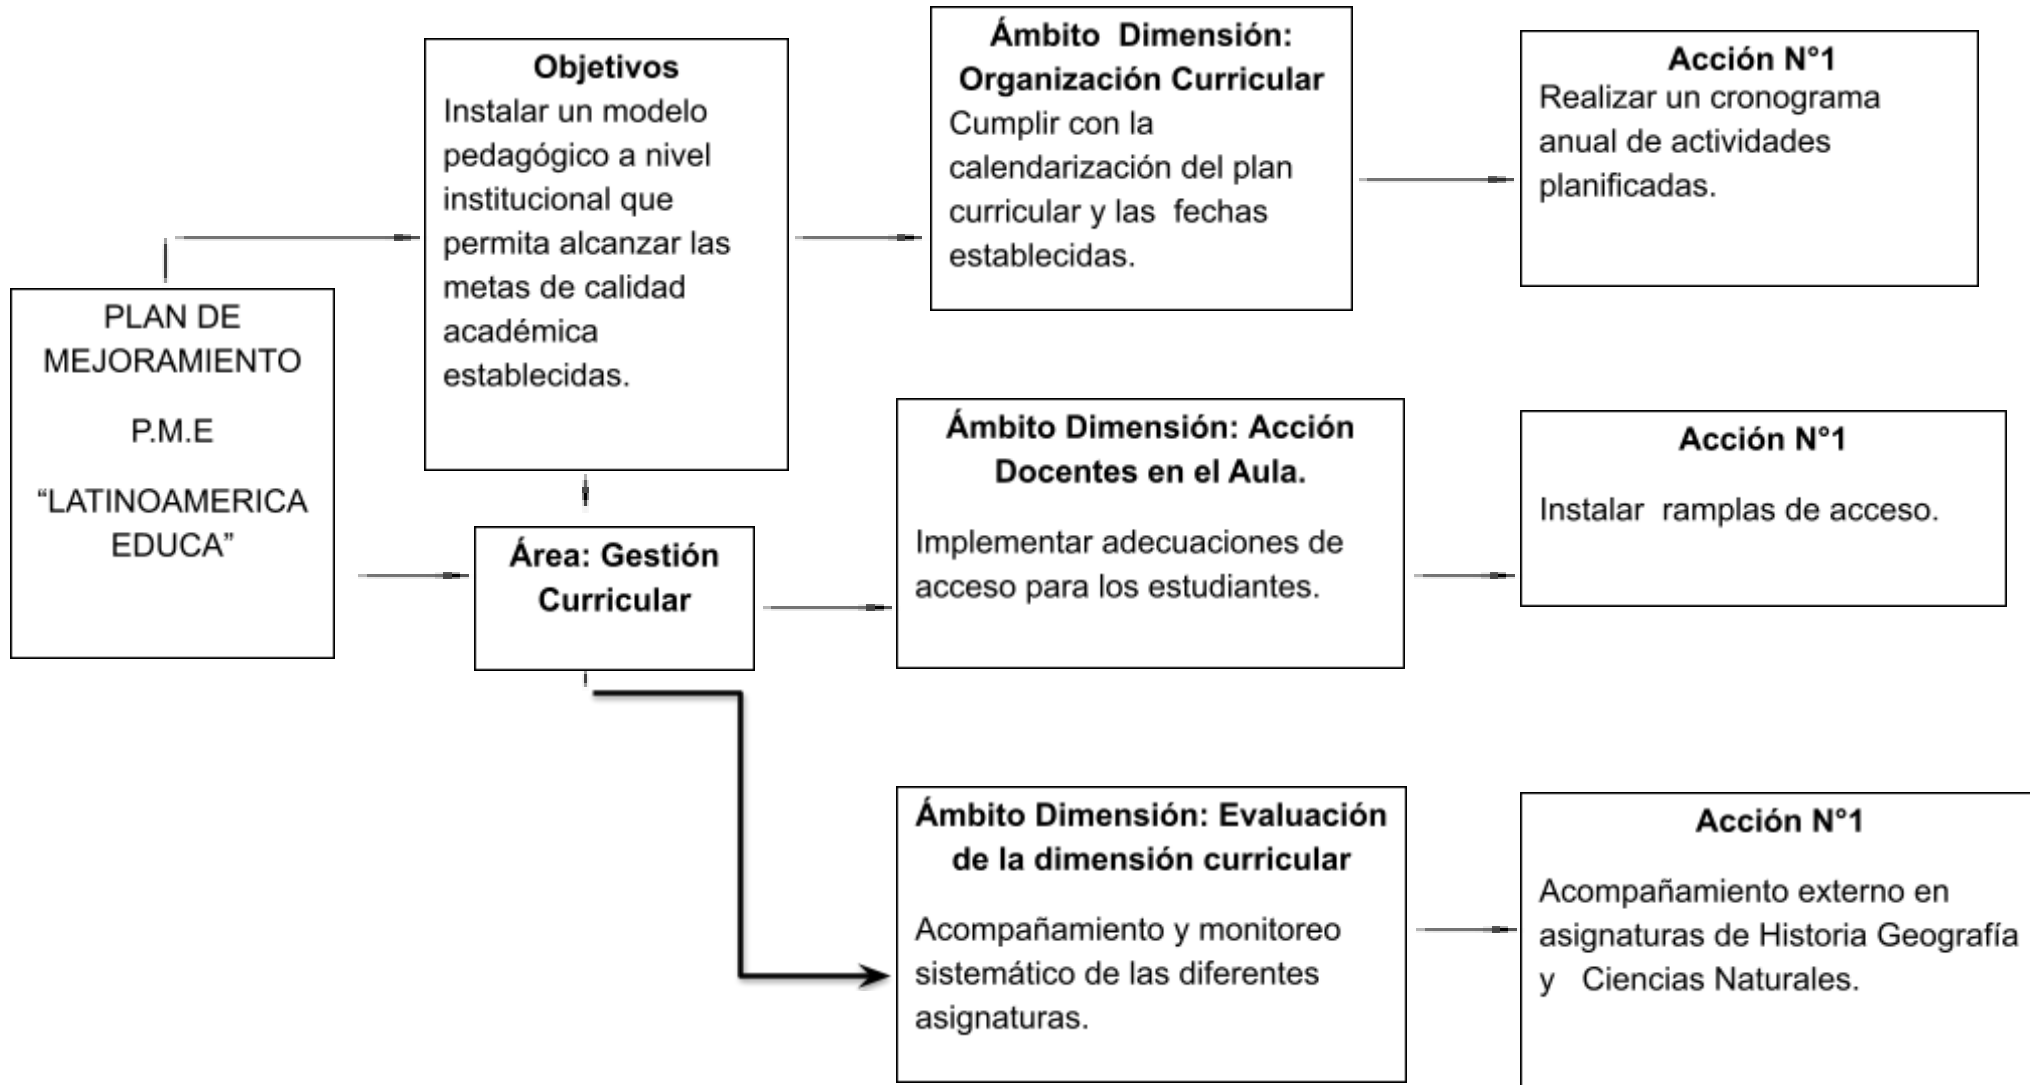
PLAN DE MEJORAMIENTO

P.M.E

“LATINOAMERICA EDUCA”

**Objetivos**
Instalar un modelo pedagógico a nivel institucional que permita alcanzar las metas de calidad académica establecidas.

**Área: Gestión Curricular**

**Ámbito Dimensión: Organización Curricular**
Cumplir con la calendarización del plan curricular y las fechas establecidas.

**Acción N°1**
Realizar un cronograma anual de actividades planificadas.

**Ámbito Dimensión: Acción Docentes en el Aula.**

Implementar adecuaciones de acceso para los estudiantes.

**Acción N°1**

Instalar ramplas de acceso.

**Ámbito Dimensión: Evaluación de la dimensión curricular**

Acompañamiento y monitoreo sistemático de las diferentes asignaturas.

**Acción N°1**

Acompañamiento externo en asignaturas de Historia Geografía y Ciencias Naturales.